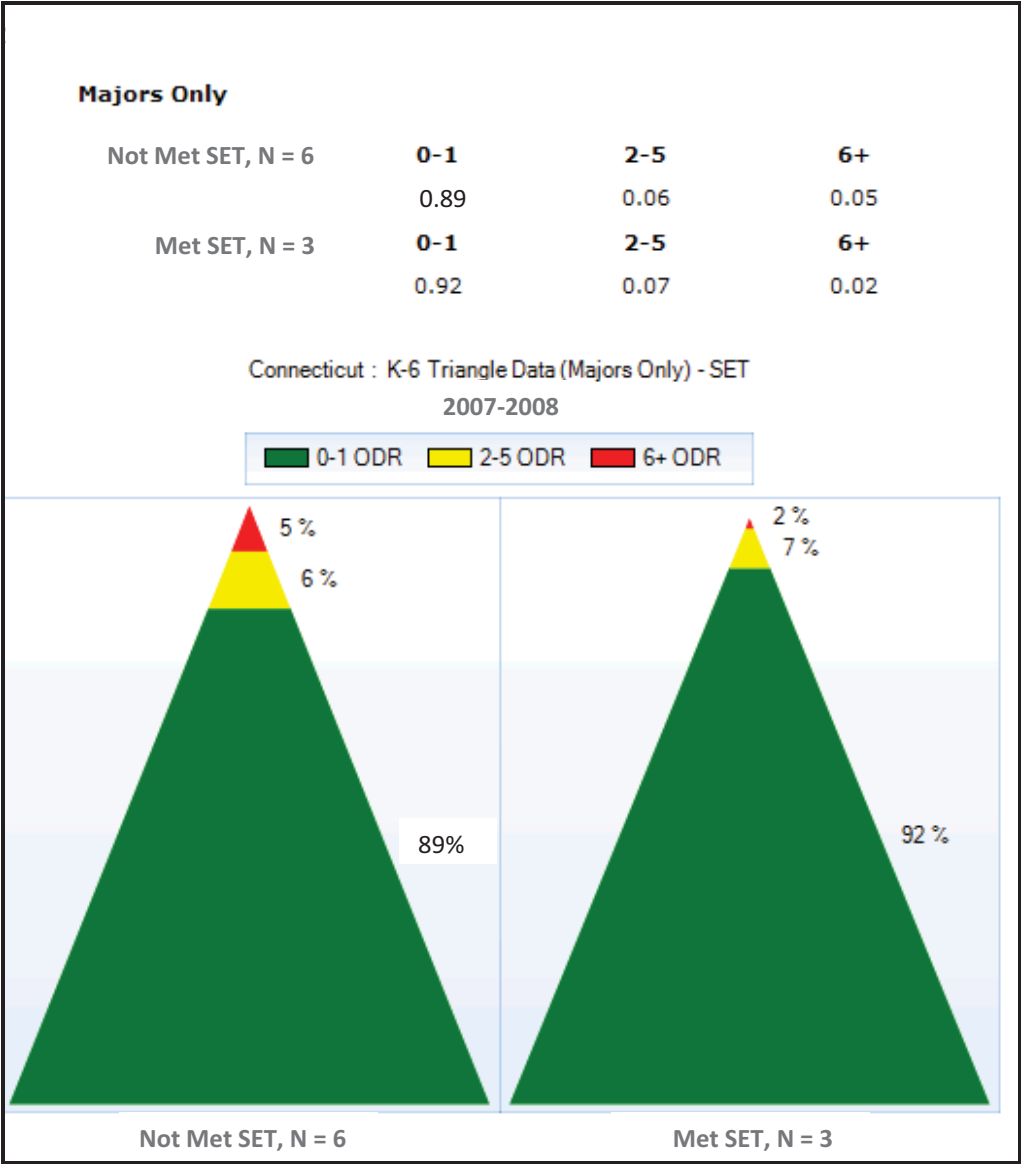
**Majors Only**

| | | | |
|---|---|---|---|
| Not Met SET, N = 6 | 0-1 | 2-5 | 6+ |
| | 0.89 | 0.06 | 0.05 |
| Met SET, N = 3 | 0-1 | 2-5 | 6+ |
| | 0.92 | 0.07 | 0.02 |

Connecticut : K-6 Triangle Data (Majors Only) - SET
2007-2008

0-1 ODR 2-5 ODR 6+ ODR

5 %
6 %
89%

2 %
7 %
92 %

Not Met SET, N = 6

Met SET, N = 3